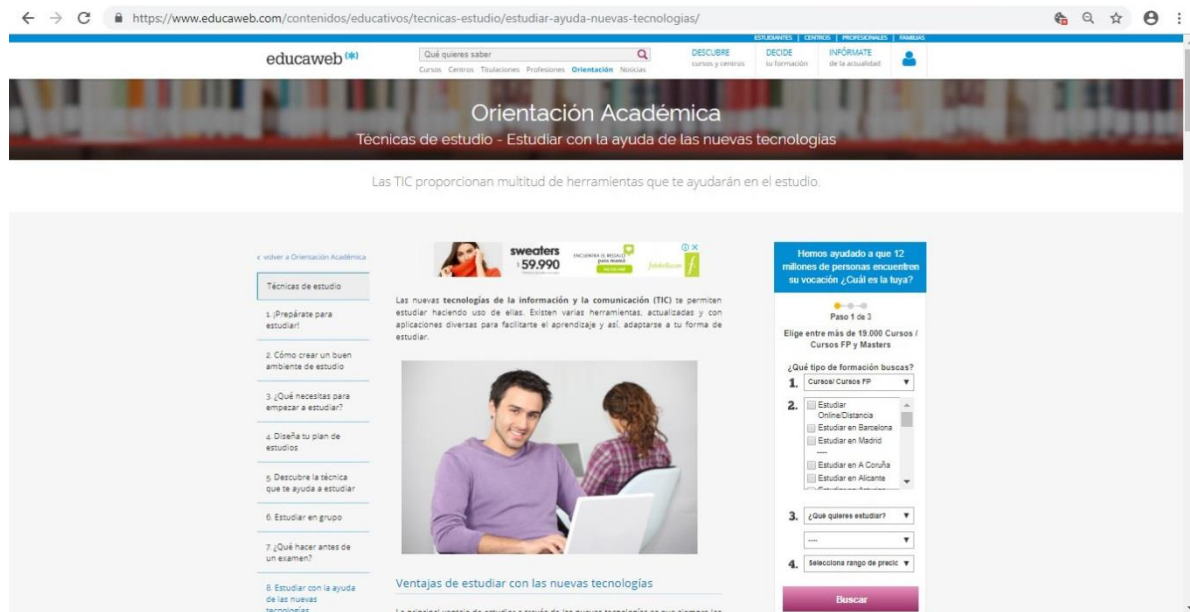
https://www.educaweb.com/contenidos/educativos/tecnicas-estudio/estudiar-ayuda-nuevas-tecnologias/

ESTUDIANTES | CENTROS | PROFESIONALES | FAMILIAS

educaweb

Qué quieres saber

Cursos Centros Titulaciones Profesiones Orientación Noticias

DESCUBRE cursos y centros

DECIDE su formación

INFÓRMATE de la actualidad

Orientación Académica

Técnicas de estudio - Estudiar con la ayuda de las nuevas tecnologías

Las TIC proporcionan multitud de herramientas que te ayudarán en el estudio.

< volver a Orientación Académica

Técnicas de estudio

1. ¡Prepárate para estudiar!

2. Cómo crear un buen ambiente de estudio

3. ¿Qué necesitas para empezar a estudiar?

4. Diseña tu plan de estudios

5. Descubre la técnica que te ayuda a estudiar

6. Estudiar en grupo

7. ¿Qué hacer antes de un examen?

8. Estudiar con la ayuda de las nuevas tecnologías

sweaters 59.990

Las nuevas tecnologías de la información y la comunicación (TIC) te permiten estudiar haciendo uso de ellas. Existen varias herramientas, actualizadas y con aplicaciones diversas para facilitarte el aprendizaje y así, adaptarse a tu forma de estudiar.

Ventajas de estudiar con las nuevas tecnologías

Hemos ayudado a que 12 millones de personas encuentren su vocación ¿Cuál es la tuya?

Paso 1 de 3

Elige entre más de 19.000 Cursos / Cursos FP y Masters

¿Qué tipo de formación buscas?

1. Cursos/ Cursos FP

2. Estudiar Online/Distancia
Estudiar en Barcelona
Estudiar en Madrid
----
Estudiar en A Coruña
Estudiar en Alicante

3. ¿Que quieres estudiar?

----

4. Selecciona rango de precio

Buscar